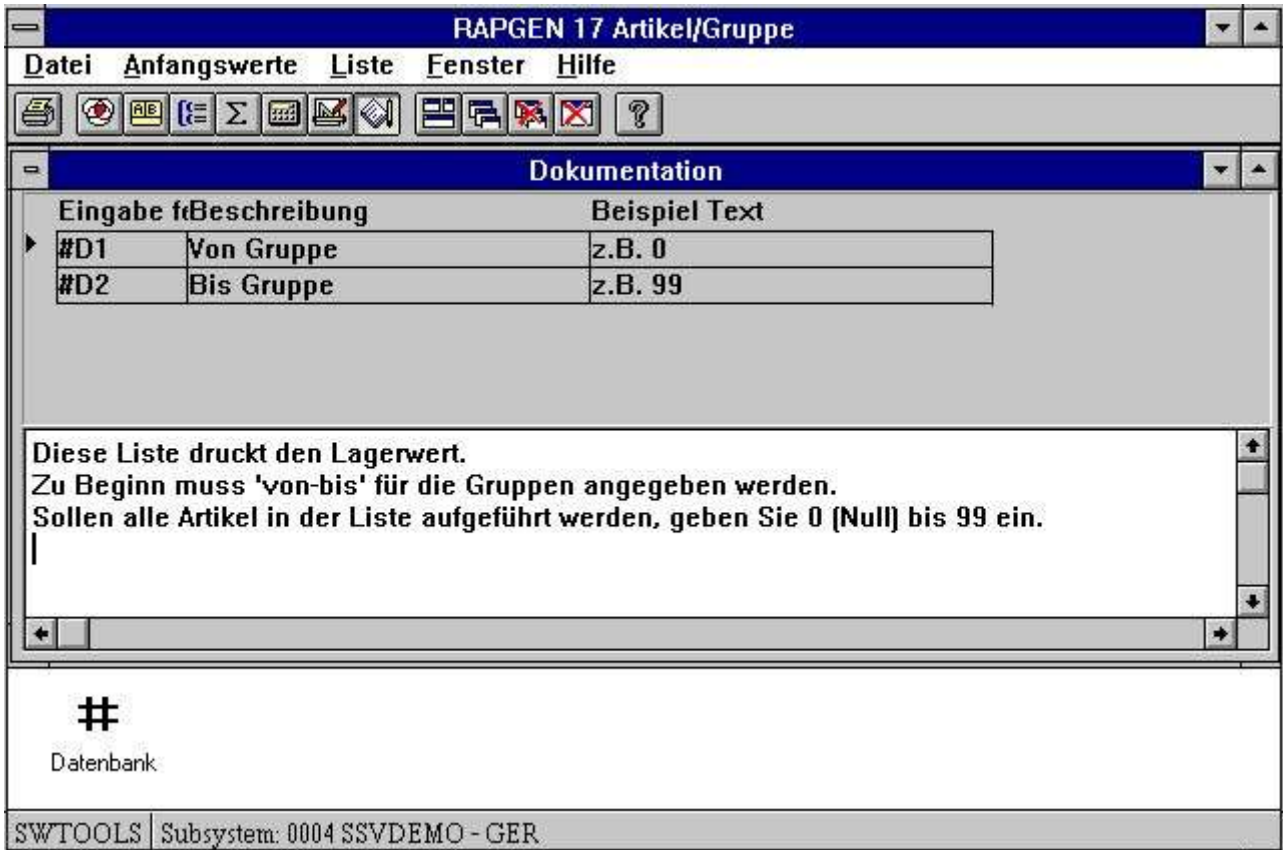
RAPGEN 17 Artikel/Gruppe

Datei Anfangswerte Liste Fenster Hilfe

Dokumentation

| Eingabe fe | Beschreibung | Beispiel Text |
|---|---|---|
| #D1 | Von Gruppe | z.B. 0 |
| #D2 | Bis Gruppe | z.B. 99 |

Diese Liste druckt den Lagerwert.
Zu Beginn muss 'von-bis' für die Gruppen angegeben werden.
Sollen alle Artikel in der Liste aufgeführt werden, geben Sie 0 (Null) bis 99 ein.

#
Datenbank

SWTOOLS | Subsystem: 0004 SSVDEMO - GER